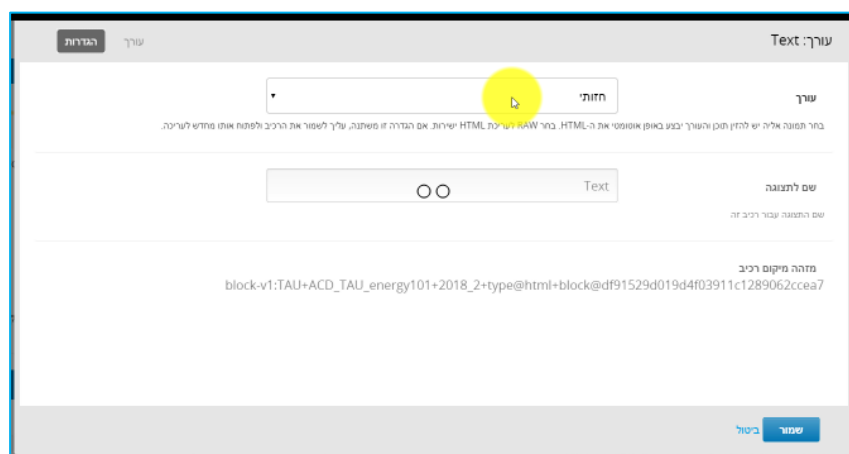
עורך: Text

הגדרות
עורך

עורך
חזותי
בחר תמונה אליה יש להזין תוכן והעורך יבצע באופן אוטומטי את ה-HTML. בחר RAW לעריכת HTML ישירות. אם הגדרה זו משתנה, עליך לשמור את הרכיב ולפתוח אותו מחדש לעריכה.

שם לתצוגה
Text
שם התצוגה עבור רכיב זה

מזהה מיקום רכיב
block-v1:TAU+ACD_TAU_energy101+2018_2+type@html+block@df91529d019d4f03911c1289062ccea7

שמור
ביטול